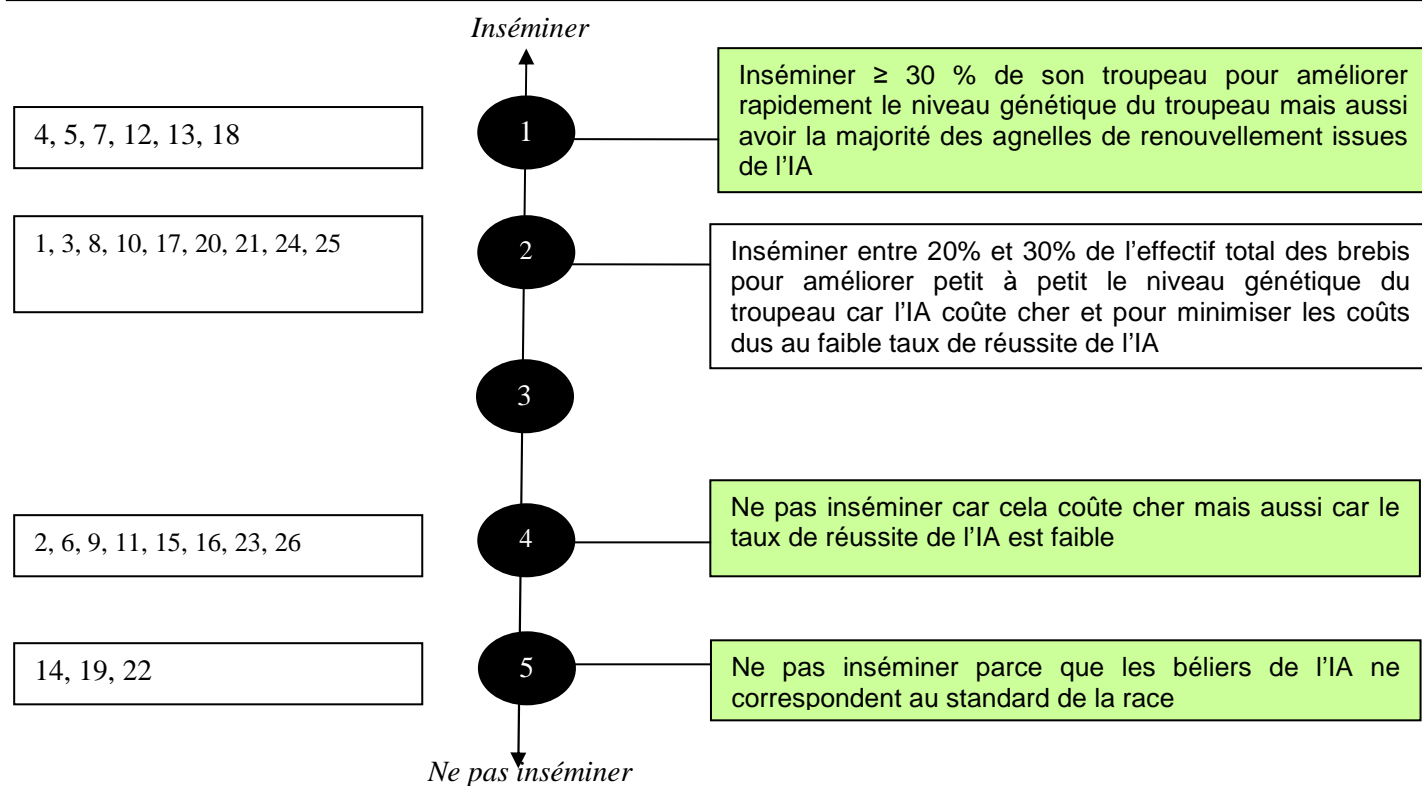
*Inséminer*

4, 5, 7, 12, 13, 18

1

Inséminer ≥ 30 % de son troupeau pour améliorer rapidement le niveau génétique du troupeau mais aussi avoir la majorité des agnelles de renouvellement issues de l'IA

1, 3, 8, 10, 17, 20, 21, 24, 25

2

Inséminer entre 20% et 30% de l'effectif total des brebis pour améliorer petit à petit le niveau génétique du troupeau car l'IA coûte cher et pour minimiser les coûts dus au faible taux de réussite de l'IA

3

2, 6, 9, 11, 15, 16, 23, 26

4

Ne pas inséminer car cela coûte cher mais aussi car le taux de réussite de l'IA est faible

14, 19, 22

5

Ne pas inséminer parce que les béliers de l'IA ne correspondent au standard de la race

*Ne pas inséminer*